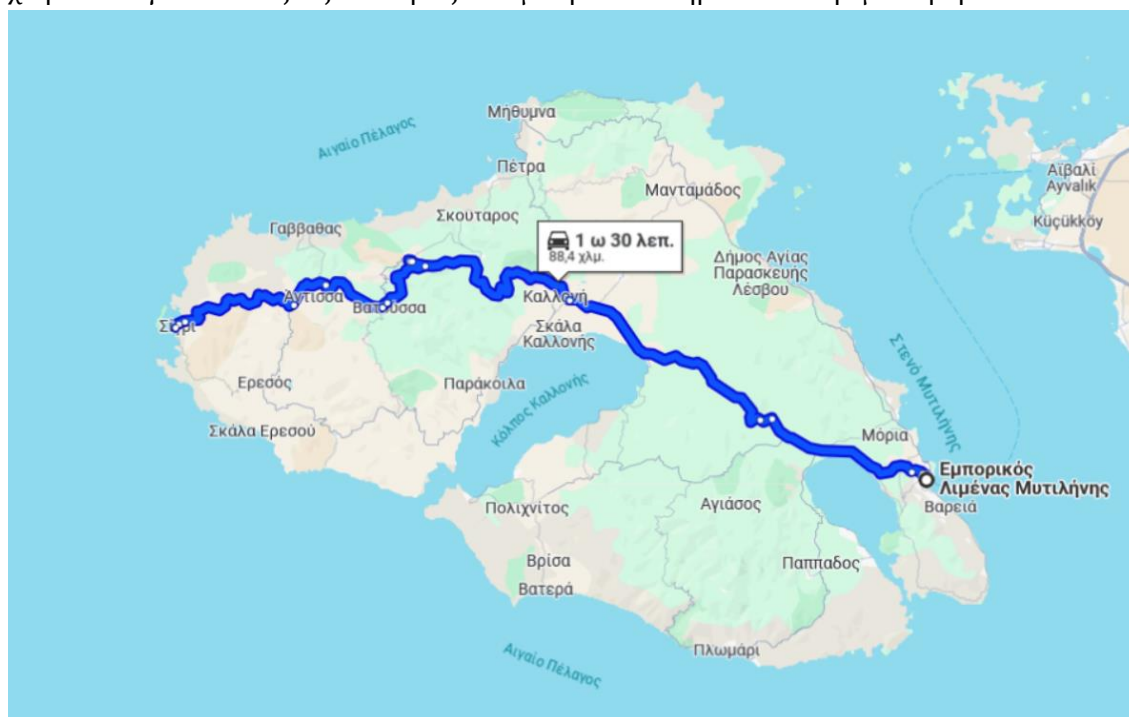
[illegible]

Αιγαίο Πέλαγος

Μήθυμνα

Πέτρα

Μανταμάδος

Σκουταρος

Γαββαθας

1 ω 30 λεπ.
88,4 χλμ.

Δήμος Αγίας Παρασκευής Λέσβου

Αϊβαλί Ayvalık

Küçükköy

Σίγρι

Άντισσα

Βατούσσα

Καλλονή

Σκάλα Καλλονής

Στενό Μυτιλήνης

Ερεσός

Παράκοιλα

Κόλπος Καλλονής

Σκάλα Ερεσού

Μόρια

Εμπορικός Λιμένας Μυτιλήνης

Βαρειά

Πολιχνίτος

Αγιάσος

Βρίσα

Βατερά

Παππαδος

Πλωμάρι

Αιγαίο Πέλαγος